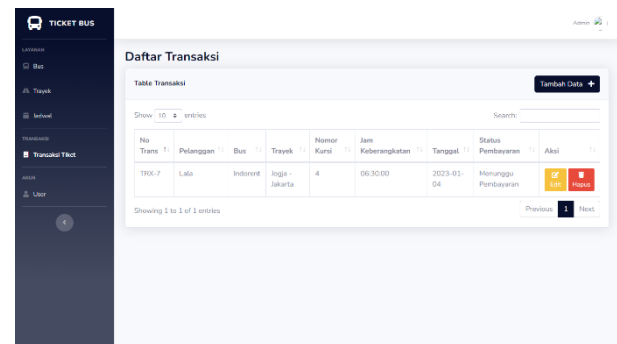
TICKET BUS

LAYANAN

Bus

Trayek

Jadwal

TRANSAKSI

Transaksi Tiket

AKUN

User

Admin

Daftar Transaksi

Table Transaksi

Tambah Data +

Show 10 entries

Search:

| No Trans | Pelanggan | Bus | Trayek | Nomor Kursi | Jam Keberangkatan | Tanggal | Status Pembayaran | Aksi |
|---|---|---|---|---|---|---|---|---|
| TRX-7 | Lala | Indorent | Jogja - Jakarta | 4 | 06:30:00 | 2023-01-04 | Menunggu Pembayaran | Edit Hapus |

Showing 1 to 1 of 1 entries

Previous 1 Next